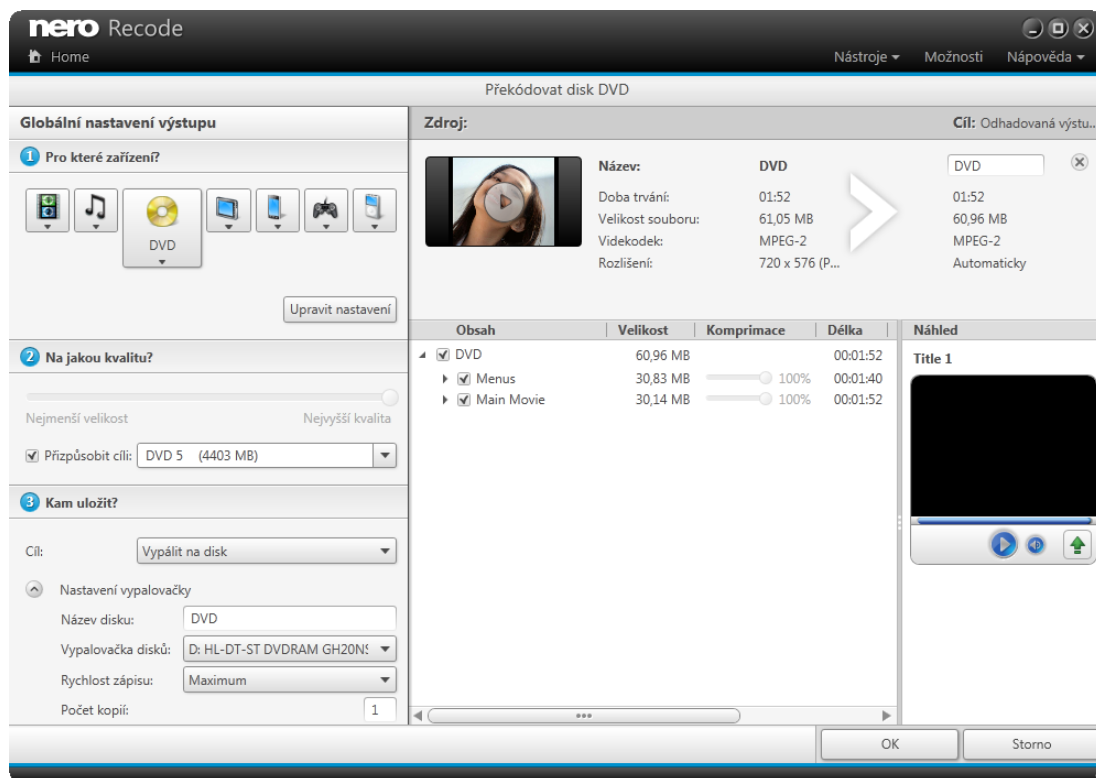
nero Recode
Home
Nástroje ▾ Možnosti Nápověda ▾

Překódovat disk DVD

Globální nastavení výstupu

1 Pro které zařízení?

DVD

Upravit nastavení

2 Na jakou kvalitu?

Nejmenší velikost
Nejvyšší kvalita

Přizpůsobit cíli: DVD 5 (4403 MB)

3 Kam uložit?

Cíl: Vypálit na disk

Nastavení vypalovačky
Název disku: DVD
Vypalovačka disků: D: HL-DT-ST DVDRAM GH20N
Rychlost zápisu: Maximum
Počet kopií: 1

Zdroj:

Cíl: Odhadovaná výstu...

| Název: | DVD | DVD |
|---|---|---|
| Doba trvání: | 01:52 | 01:52 |
| Velikost souboru: | 61,05 MB | 60,96 MB |
| Videkodek: | MPEG-2 | MPEG-2 |
| Rozlišení: | 720 x 576 (P... | Automaticky |

| Obsah | Velikost | Komprimace | Délka |
|---|---|---|---|
| DVD | 60,96 MB | | 00:01:52 |
| Menus | 30,83 MB | 100% | 00:01:40 |
| Main Movie | 30,14 MB | 100% | 00:01:52 |

Náhled
Title 1

OK
Storno